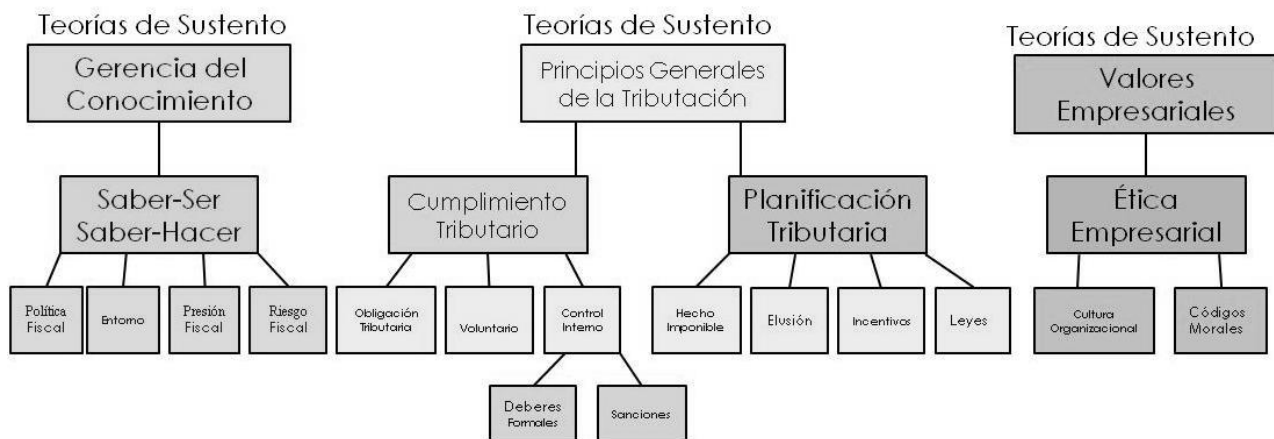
Teorías de Sustento

Gerencia del Conocimiento

Saber-Ser Saber-Hacer

Política Fiscal

Entorno

Presión Fiscal

Riesgo Fiscal

Teorías de Sustento

Principios Generales de la Tributación

Cumplimiento Tributario

Obligación Tributaria

Voluntario

Control Interno

Deberes Formales

Sanciones

Planificación Tributaria

Hecho Imponible

Elusión

Incentivos

Leyes

Teorías de Sustento

Valores Empresariales

Ética Empresarial

Cultura Organizacional

Códigos Morales